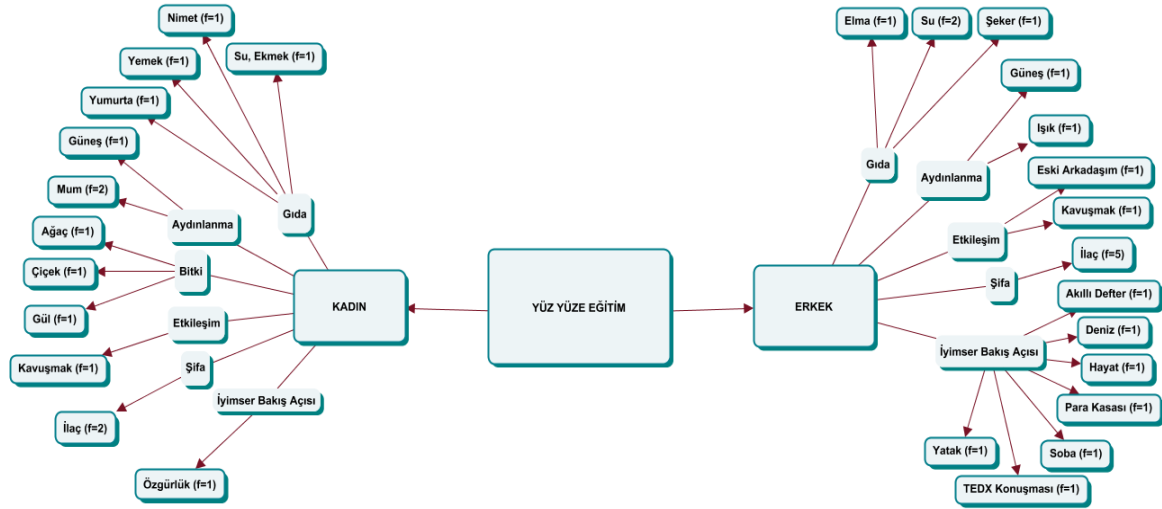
YÜZ YÜZE EĞİTİM

KADIN

Gıda
Nimet (f=1)
Su, Ekmek (f=1)
Yemek (f=1)
Yumurta (f=1)

Aydınlanma
Güneş (f=1)
Mum (f=2)

Bitki
Ağaç (f=1)
Çiçek (f=1)
Gül (f=1)

Etkileşim
Kavuşmak (f=1)

Şifa
İlaç (f=2)

İyimser Bakış Açısı
Özgürlük (f=1)

ERKEK

Gıda
Elma (f=1)
Su (f=2)
Şeker (f=1)

Aydınlanma
Güneş (f=1)
Işık (f=1)

Etkileşim
Eski Arkadaşım (f=1)
Kavuşmak (f=1)

Şifa
İlaç (f=5)

İyimser Bakış Açısı
Akıllı Defter (f=1)
Deniz (f=1)
Hayat (f=1)
Para Kasası (f=1)
Soba (f=1)
TEDX Konuşması (f=1)
Yatak (f=1)